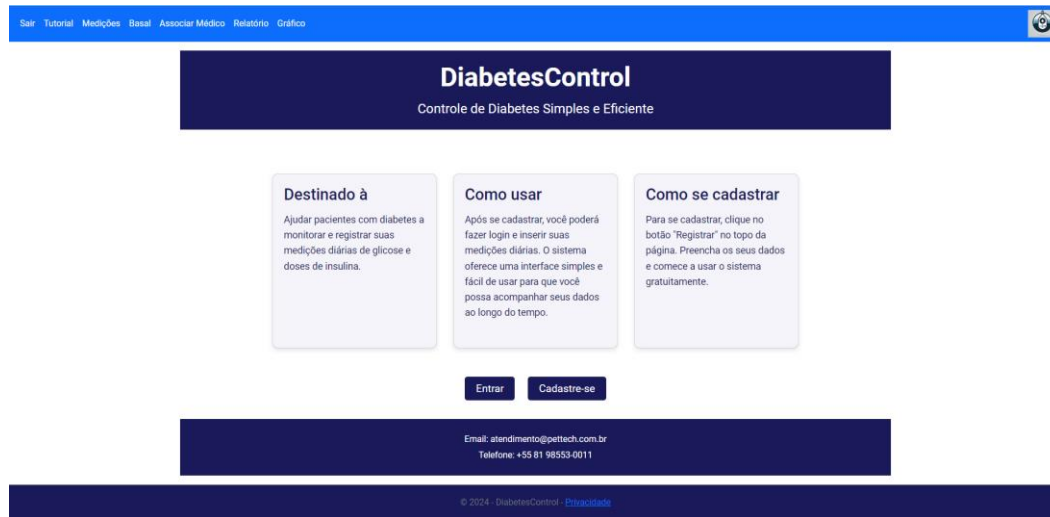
Sair Tutorial Medições Basal Associar Médico Relatório Gráfico

DiabetesControl

Controle de Diabetes Simples e Eficiente

Destinado à

Ajudar pacientes com diabetes a monitorar e registrar suas medições diárias de glicose e doses de insulina.

Como usar

Após se cadastrar, você poderá fazer login e inserir suas medições diárias. O sistema oferece uma interface simples e fácil de usar para que você possa acompanhar seus dados ao longo do tempo.

Como se cadastrar

Para se cadastrar, clique no botão "Registrar" no topo da página. Preencha os seus dados e comece a usar o sistema gratuitamente.

Entrar Cadastre-se

Email: atendimento@pettech.com.br
Telefone: +55 81 98553-0011

© 2024 - DiabetesControl - Privacidade